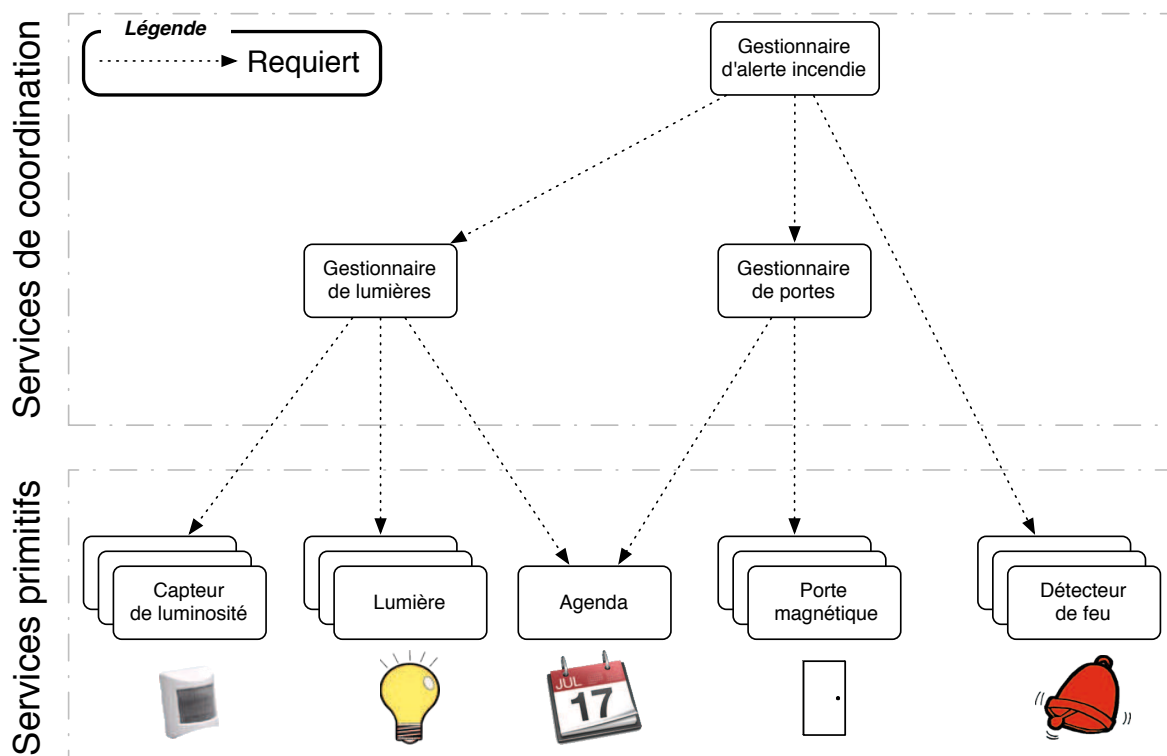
Services de coordination

Légende
Requiert

Gestionnaire d'alerte incendie

Gestionnaire de lumières

Gestionnaire de portes

Services primitifs

Capteur de luminosité

Lumière

Agenda

Porte magnétique

Détecteur de feu

JUL
17